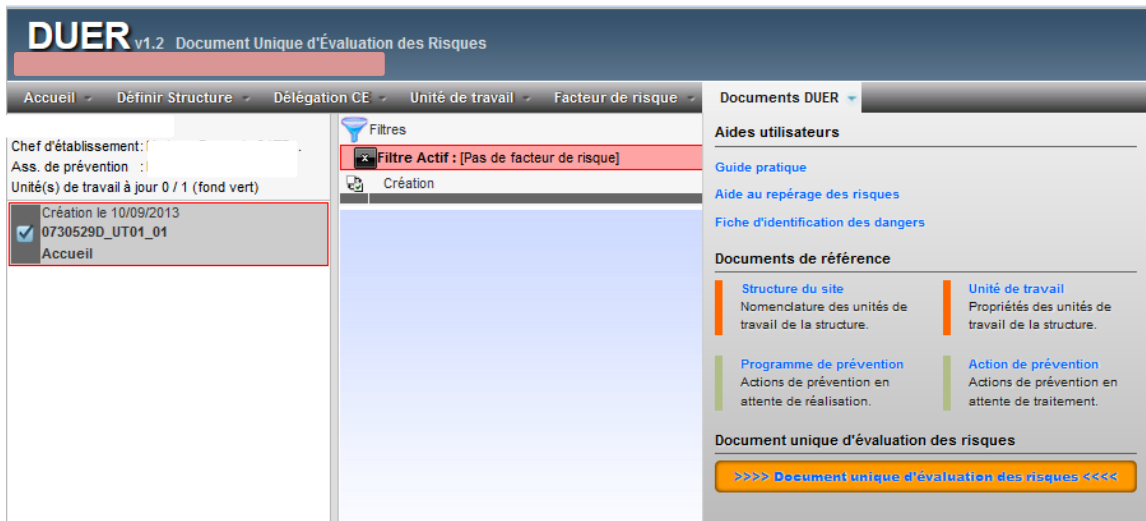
DUER v1.2 Document Unique d'Évaluation des Risques

Accueil Définir Structure Délégation CE Unité de travail Facteur de risque Documents DUER

Chef d'établissement:
Ass. de prévention :
Unité(s) de travail à jour 0 / 1 (fond vert)

Création le 10/09/2013
0730529D_UT01_01
Accueil

Filtres
Filtre Actif : [Pas de facteur de risque]
Création

Aides utilisateurs
Guide pratique
Aide au repérage des risques
Fiche d'identification des dangers

Documents de référence
Structure du site
Nomenclature des unités de travail de la structure.
Unité de travail
Propriétés des unités de travail de la structure.
Programme de prévention
Actions de prévention en attente de réalisation.
Action de prévention
Actions de prévention en attente de traitement.

Document unique d'évaluation des risques
>>>> Document unique d'évaluation des risques <<<<